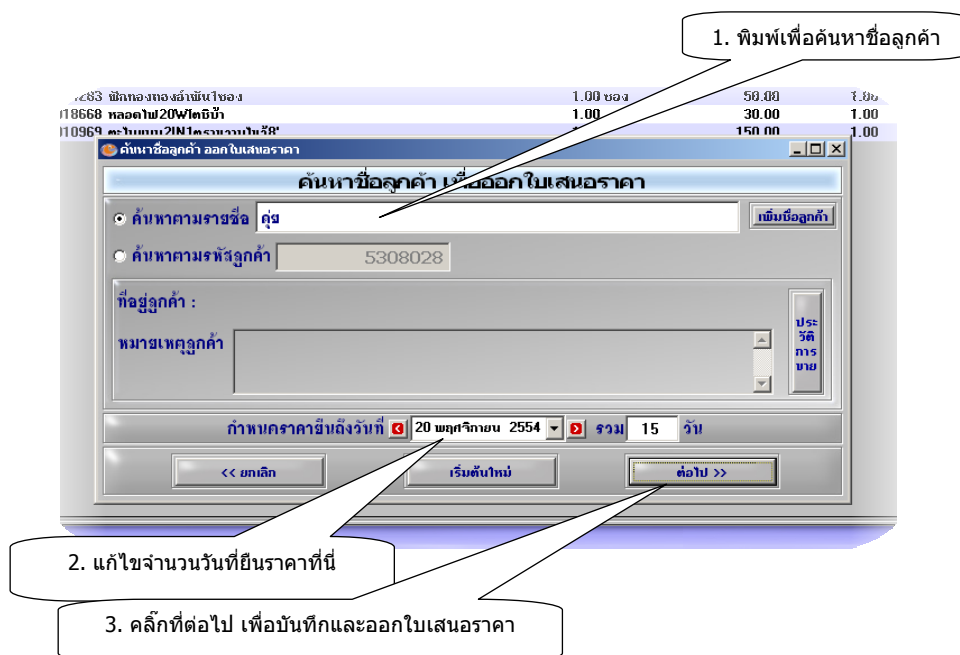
1. พิมพ์เพื่อค้นหาชื่อลูกค้า

283 ผักทองทองอำพันใช่อง 1.00 ซอง 50.00 1.00
18668 หลอดไฟ20Wโตชิบ้า 1.00 30.00 1.00
10969 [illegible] 150.00 1.00

ค้นหาชื่อลูกค้า ออกใบเสนอราคา

ค้นหาชื่อลูกค้า เพื่อออกใบเสนอราคา

ค้นหาตามรายชื่อ คุ่ย

เพิ่มชื่อลูกค้า

ค้นหาตามรหัสลูกค้า 5308028

ที่อยู่ลูกค้า :

หมายเหตุลูกค้า

ประวัติการขาย

กำหนดราคายืนถึงวันที่ 20 พฤศจิกายน 2554 รวม 15 วัน

<< ยกเลิก

เริ่มต้นใหม่

ต่อไป >>

2. แก้ไขจำนวนวันที่ยืนราคาที่นี่

3. คลิ๊กที่ต่อไป เพื่อบันทึกและออกใบเสนอราคา